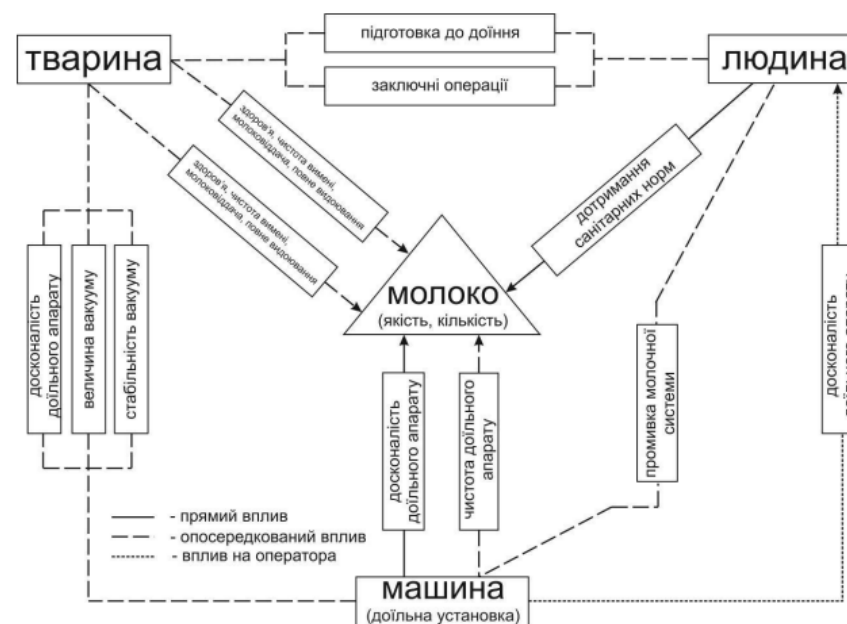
тварина

підготовка до доїння

заключні операції

людина

здоров'я, чистота вимені, молоковіддача, повне видоювання

здоров'я, чистота вимені, молоковіддача, повне видоювання

дотримання санітарних норм

досконалість доїльного апарату

величина вакууму

стабільність вакууму

МОЛОКО
(якість, кількість)

досконалість доїльного апарату

чистота доїльного апарату

промивка молочної системи

досконалість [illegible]

- прямий вплив
- опосередкований вплив
- вплив на оператора

машина
(доїльна установка)